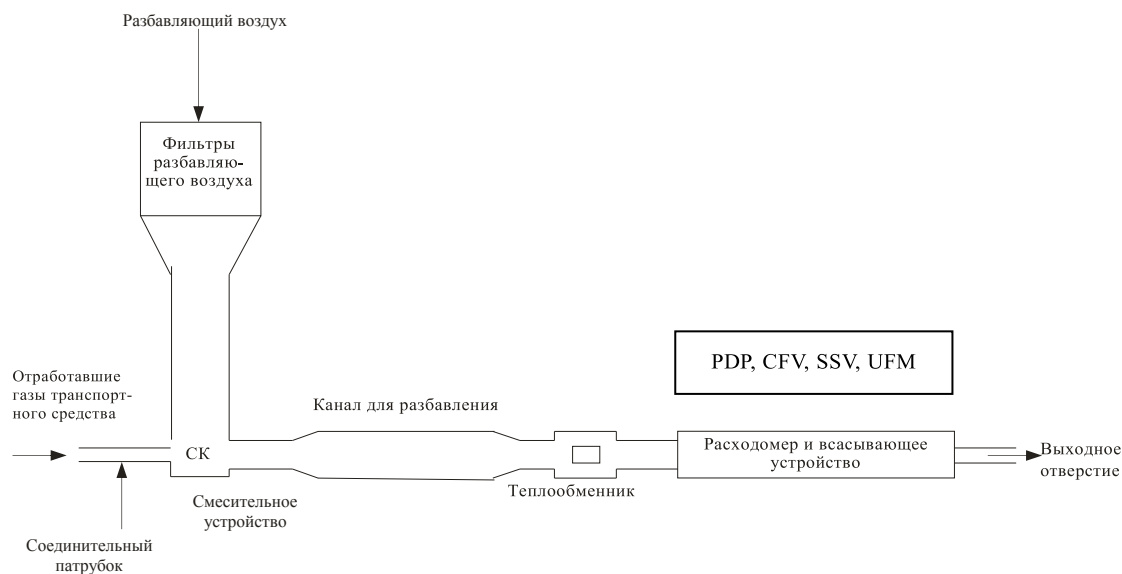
Разбавляющий воздух

Фильтры разбавляющего воздуха

PDP, CFV, SSV, UFM

Отработавшие газы транспортного средства

Канал для разбавления

СК

Расходомер и всасывающее устройство

Выходное отверстие

Смесительное устройство

Теплообменник

Соединительный патрубок